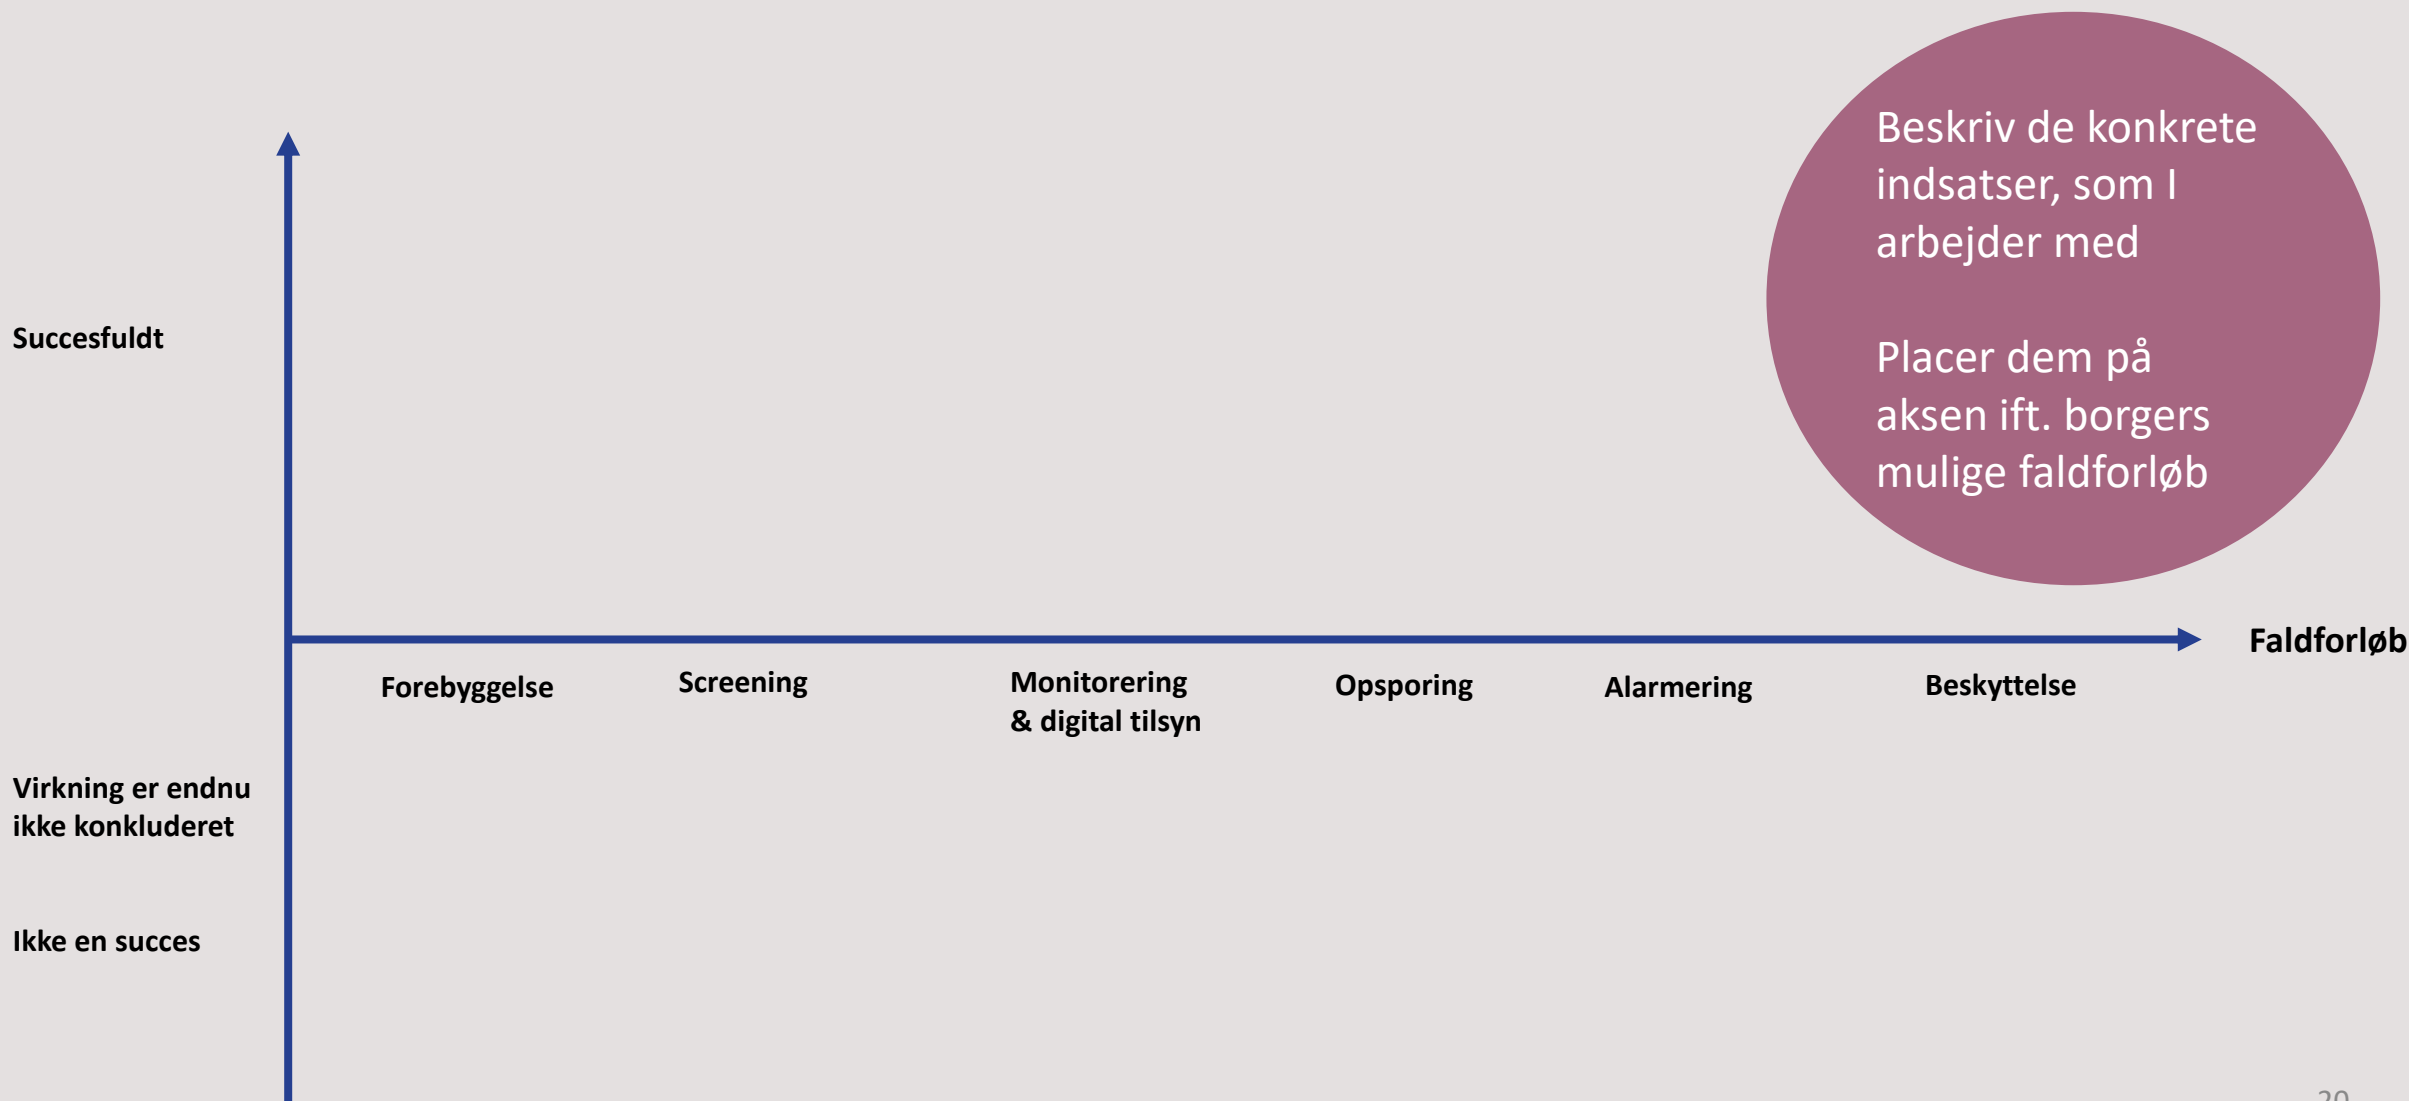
Beskriv de konkrete indsatser, som I arbejder med

Placer dem på aksen ift. borgers mulige faldforløb

Succesfuldt

Faldforløb

Forebyggelse

Screening

Monitorering & digital tilsyn

Opsporing

Alarmering

Beskyttelse

Virkning er endnu ikke konkluderet

Ikke en succes

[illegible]